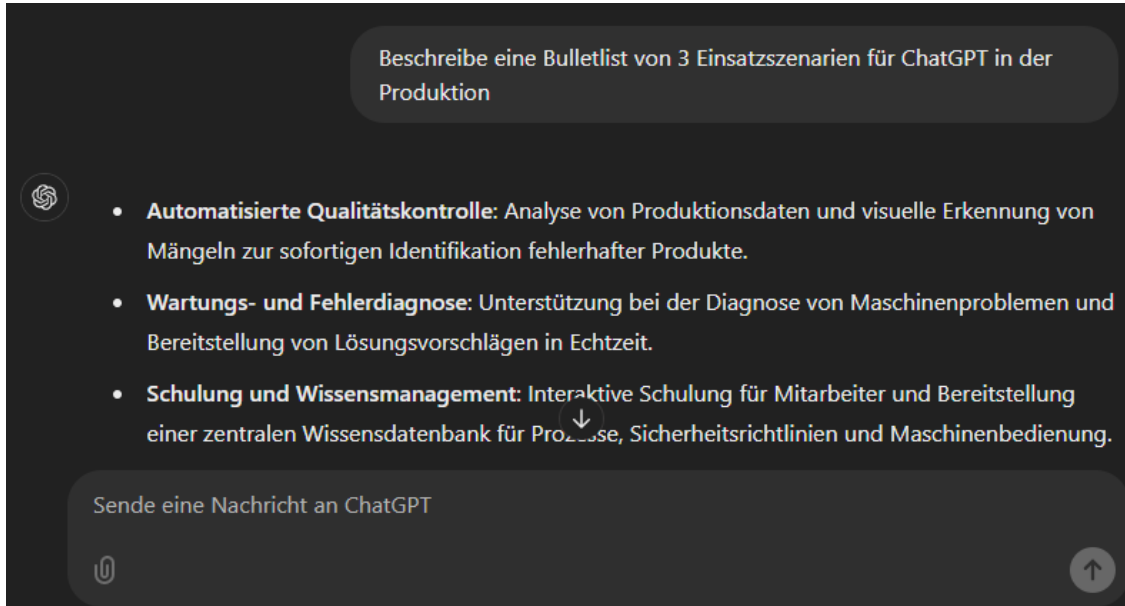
Beschreibe eine Bulletlist von 3 Einsatzszenarien für ChatGPT in der Produktion

- **Automatisierte Qualitätskontrolle**: Analyse von Produktionsdaten und visuelle Erkennung von Mängeln zur sofortigen Identifikation fehlerhafter Produkte.
- **Wartungs- und Fehlerdiagnose**: Unterstützung bei der Diagnose von Maschinenproblemen und Bereitstellung von Lösungsvorschlägen in Echtzeit.
- **Schulung und Wissensmanagement**: Interaktive Schulung für Mitarbeiter und Bereitstellung einer zentralen Wissensdatenbank für Prozesse, Sicherheitsrichtlinien und Maschinenbedienung.

Sende eine Nachricht an ChatGPT